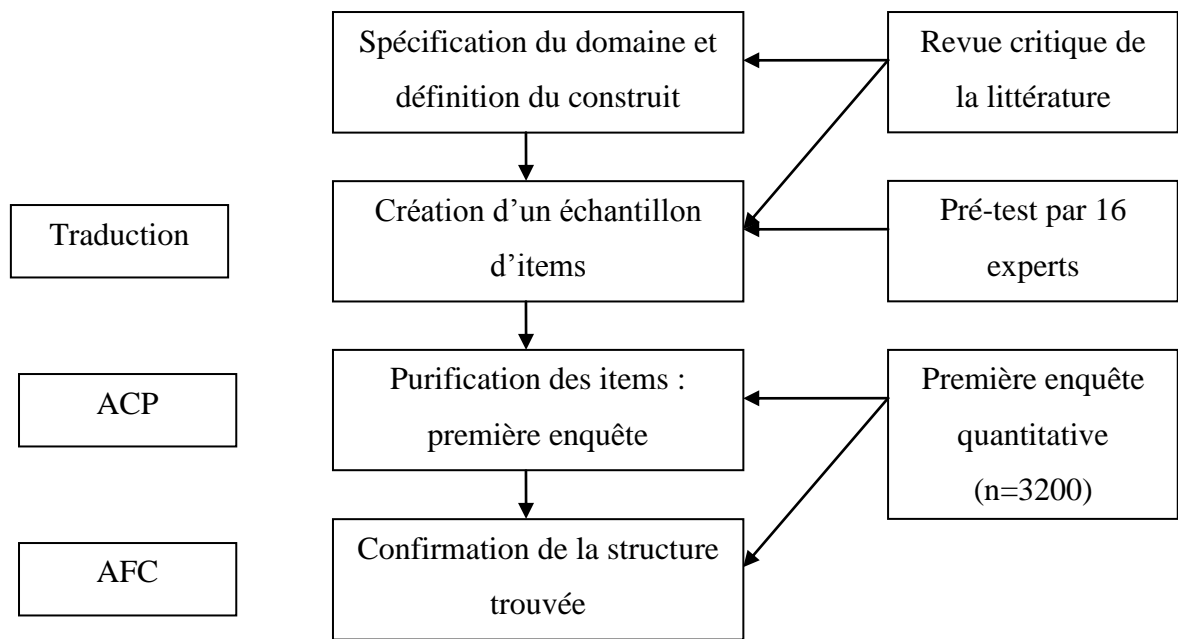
Spécification du domaine et définition du construit

Revue critique de la littérature

Traduction

Création d'un échantillon d'items

Pré-test par 16 experts

ACP

Purification des items : première enquête

Première enquête quantitative (n=3200)

AFC

Confirmation de la structure trouvée